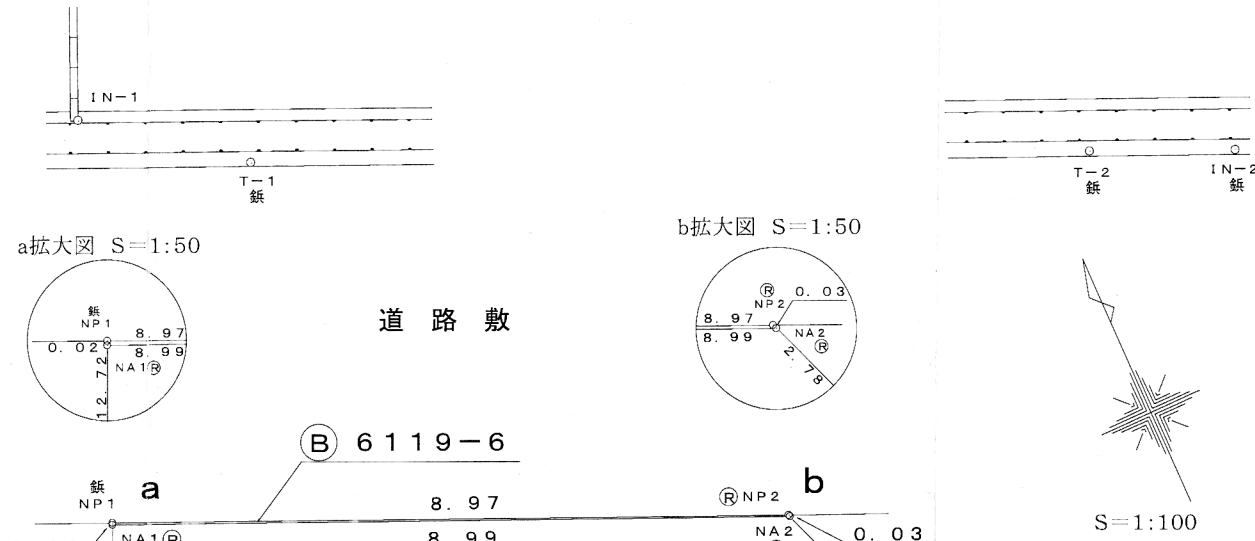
IN−1

T−1
鋲

T−2
鋲

IN−2
鋲

a拡大図 S=1:50

鋲
NP1
8. 97
0. 02
8. 99
NA1Ⓡ
2. 72
1. 2

道 路 敷

b拡大図 S=1:50

Ⓡ
NP2
0. 03
8. 97
8. 99
NA2
Ⓡ
2. 78

Ⓑ 6119−6

鋲
NP1
a
NA1Ⓡ

8. 97
8. 99

ⓇNP2
b
NA2
0. 03

S=1:100